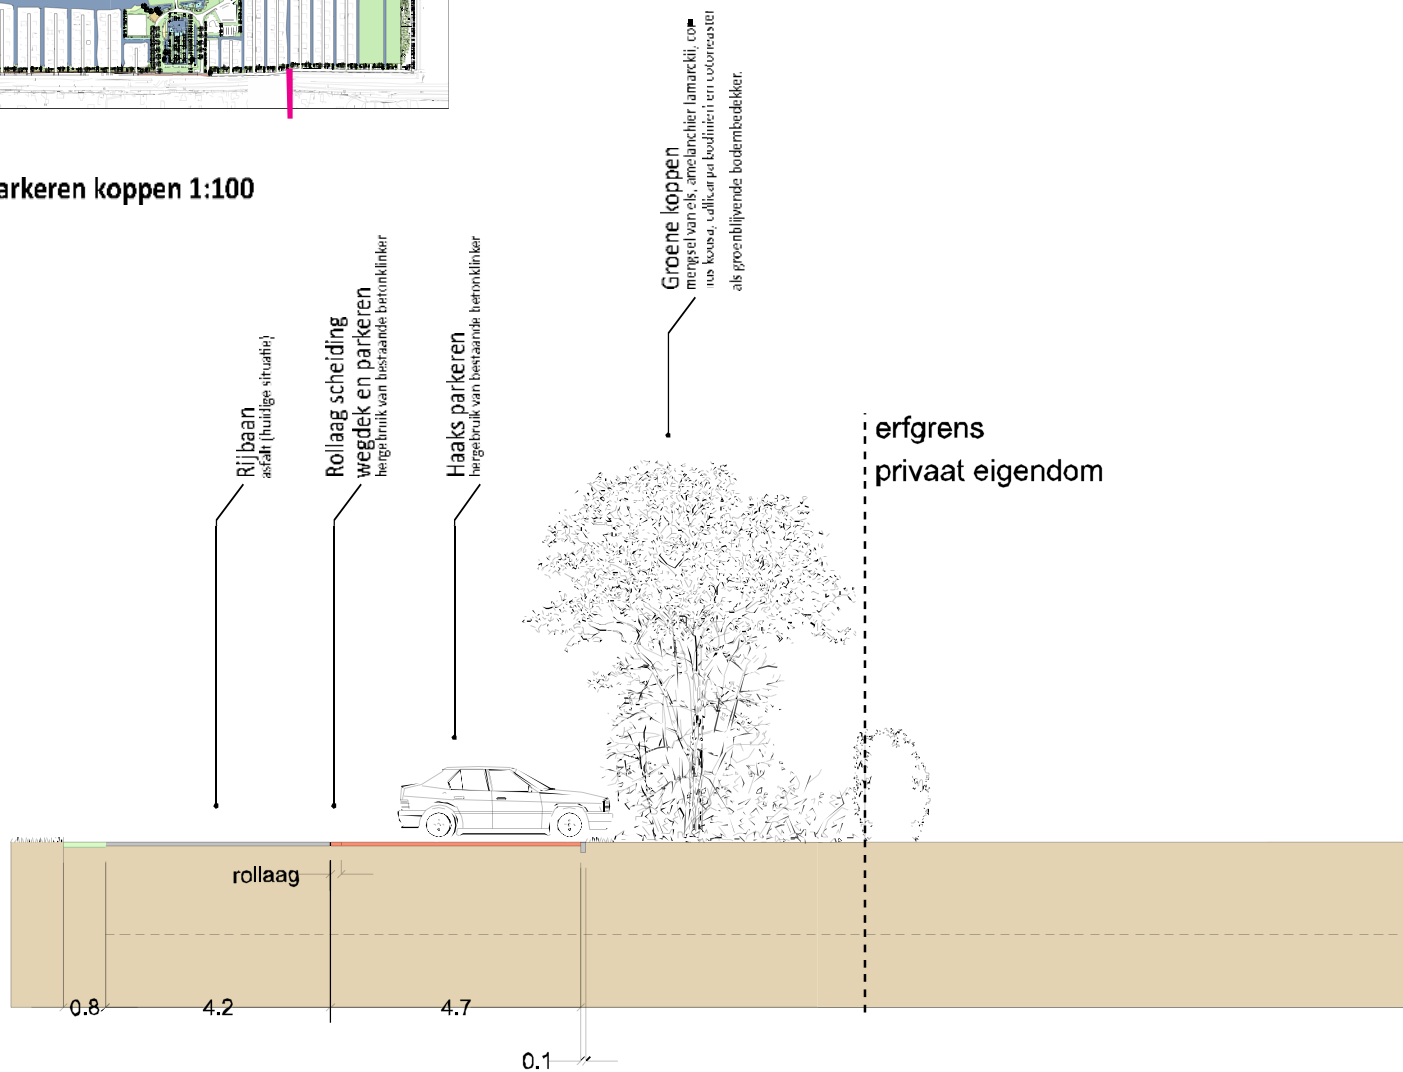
arkeren koppen 1:100

Rijbaan
asfalt (huidige situatie)

Rollaag scheiding wegdek en parkeren
hergebruik van bestaande betonklinker

Haaks parkeren
hergebruik van bestaande betonklinker

Groene koppen
mengsel van els, amelanchier lamarckii, co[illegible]
ros kousa, callicarpa bodinieri en cotoneaster
als groenblijvende bodembedekker.

erfgrens
privaat eigendom

rollaag

0.8
4.2
4.7
0.1